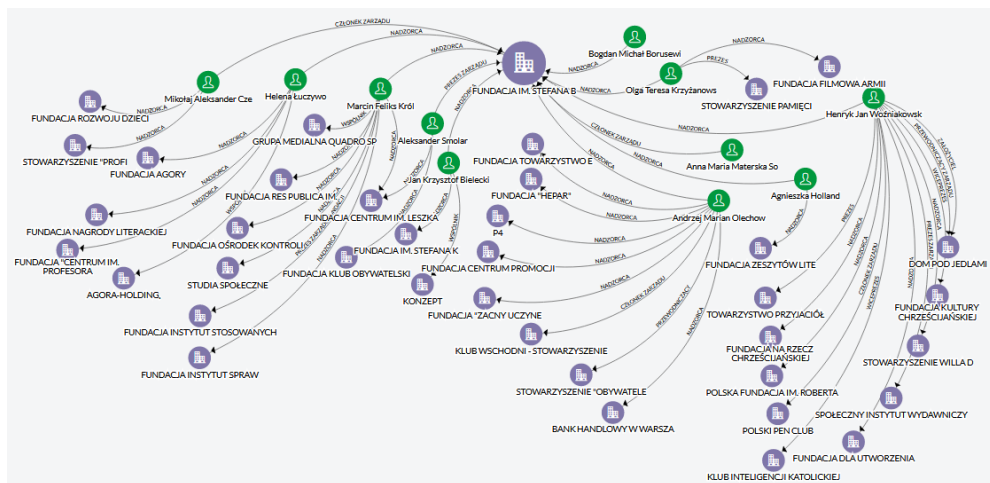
CZŁONEK ZARZĄDU
NADZORCA
NADZORCA
PREZES ZARZĄDU
FUNDACJA IM. STEFANA B
Bogdan Michał Borusewi
NADZORCA
NADZORCA
PREZES
Olga Teresa Krzyżanows
FUNDACJA FILMOWA ARMII
STOWARZYSZENIE PAMIĘCI
Henryk Jan Woźniakowsk
Mikołaj Aleksander Cze
Helena Łuczywo
Marcin Feliks Król
FUNDACJA ROZWOJU DZIECI
NADZORCA
NADZORCA
STOWARZYSZENIE "PROFI
FUNDACJA AGORY
GRUPA MEDIALNA QUADRO SP
Aleksander Smolar
FUNDACJA TOWARZYSTWO E
CZŁONEK ZARZĄDU
Anna Maria Materska So
Agnieszka Holland
FUNDACJA RES PUBLICA IM.
Jan Krzysztof Bielecki
FUNDACJA "HEPAR"
FUNDACJA CENTRUM IM. LESZKA
Andrzej Marian Olechow
FUNDACJA NAGRODY LITERACKIEJ
P4
NADZORCA
FUNDACJA OŚRODEK KONTROLI
FUNDACJA IM. STEFANA K
FUNDACJA ZESZYTÓW LITE
DOM POD JEDLAMI
FUNDACJA "CENTRUM IM. PROFESORA
FUNDACJA KLUB OBYWATELSKI
FUNDACJA CENTRUM PROMOCJI
FUNDACJA KULTURY CHRZEŚCIJAŃSKIEJ
AGORA-HOLDING,
STUDIA SPOŁECZNE
KONZEPT
TOWARZYSTWO PRZYJACIÓŁ
FUNDACJA "ZACNY UCZYNE
CZŁONEK ZARZĄDU
PREZES
FUNDACJA INSTYTUT STOSOWANYCH
FUNDACJA NA RZECZ CHRZEŚCIJAŃSKIEJ
STOWARZYSZENIE WILLA D
KLUB WSCHODNI - STOWARZYSZENIE
FUNDACJA INSTYTUT SPRAW
POLSKA FUNDACJA IM. ROBERTA
STOWARZYSZENIE "OBYWATELE
SPOŁECZNY INSTYTUT WYDAWNICZY
POLSKI PEN CLUB
BANK HANDLOWY W WARSZA
FUNDACJA DLA UTWORZENIA
KLUB INTELIGENCJI KATOLICKIEJ